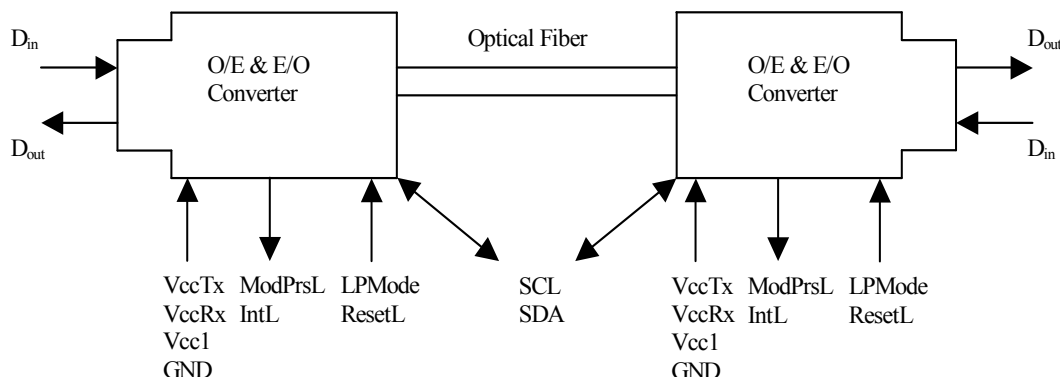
$D_{in}$

$D_{out}$

O/E & E/O Converter

Optical Fiber

O/E & E/O Converter

$D_{out}$

$D_{in}$

VccTx
VccRx
Vcc1
GND

ModPrsL
IntL

LPMode
ResetL

SCL
SDA

VccTx
VccRx
Vcc1
GND

ModPrsL
IntL

LPMode
ResetL